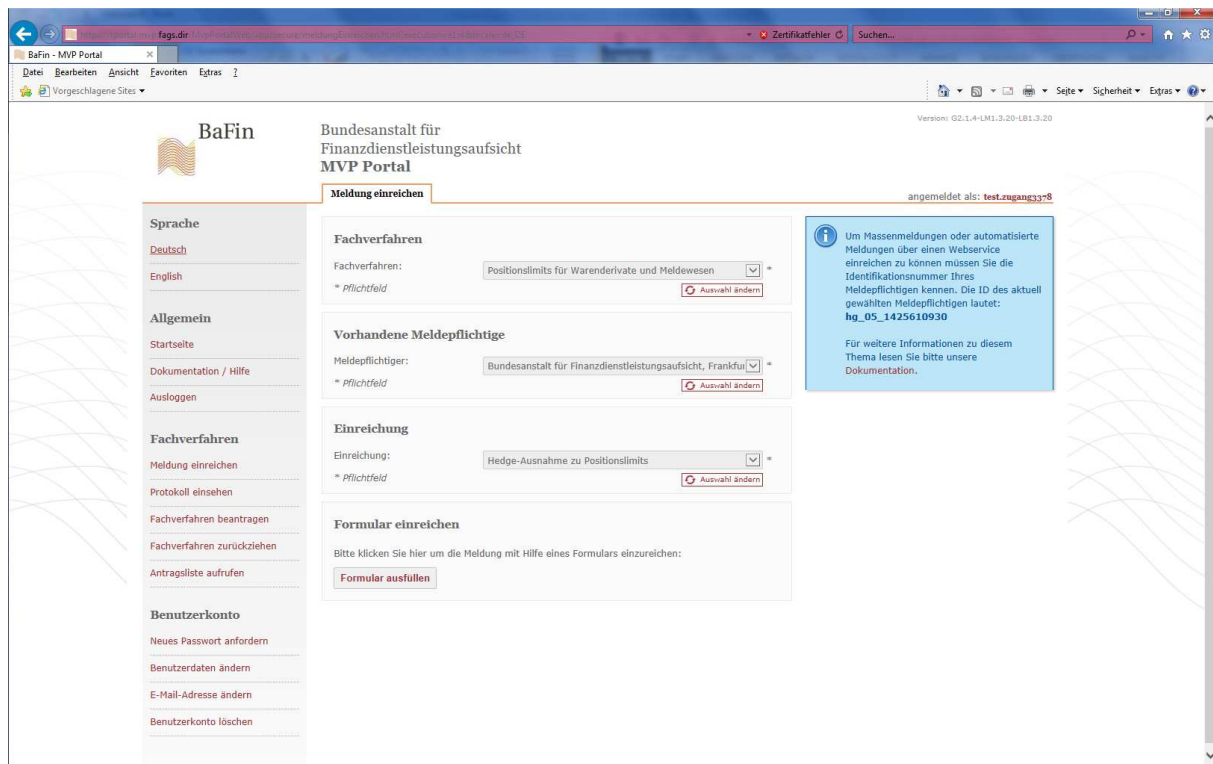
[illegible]fags.dir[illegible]
Zertifikatfehler
Suchen...
BaFin - MVP Portal
Datei Bearbeiten Ansicht Favoriten Extras ?
Vorgeschlagene Sites
Seite Sicherheit Extras

BaFin
Bundesanstalt für Finanzdienstleistungsaufsicht
MVP Portal

Version: G2.1.4-LM1.3.20-LB1.3.20

Meldung einreichen
angemeldet als: test.zugang3378

Sprache
Deutsch
English

Allgemein
Startseite
Dokumentation / Hilfe
Ausloggen

Fachverfahren
Meldung einreichen
Protokoll einsehen
Fachverfahren beantragen
Fachverfahren zurückziehen
Antragsliste aufrufen

Benutzerkonto
Neues Passwort anfordern
Benutzerdaten ändern
E-Mail-Adresse ändern
Benutzerkonto löschen

Fachverfahren
Fachverfahren: Positionslimits für Warenderivate und Meldewesen *
* Pflichtfeld
Auswahl ändern

Vorhandene Meldepflichtige
Meldepflichtiger: Bundesanstalt für Finanzdienstleistungsaufsicht, Frankfu *
* Pflichtfeld
Auswahl ändern

Einreichung
Einreichung: Hedge-Ausnahme zu Positionslimits *
* Pflichtfeld
Auswahl ändern

Formular einreichen
Bitte klicken Sie hier um die Meldung mit Hilfe eines Formulars einzureichen:
Formular ausfüllen

Um Massenmeldungen oder automatisierte Meldungen über einen Webservice einreichen zu können müssen Sie die Identifikationsnummer Ihres Meldepflichtigen kennen. Die ID des aktuell gewählten Meldepflichtigen lautet:
hg_05_1425610930

Für weitere Informationen zu diesem Thema lesen Sie bitte unsere Dokumentation.